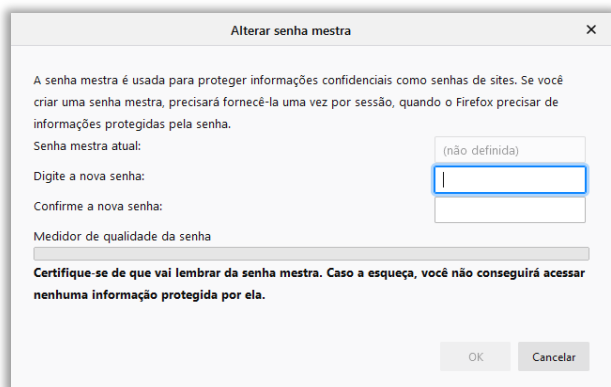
Alterar senha mestra

×

A senha mestra é usada para proteger informações confidenciais como senhas de sites. Se você criar uma senha mestra, precisará fornecê-la uma vez por sessão, quando o Firefox precisar de informações protegidas pela senha.

Senha mestra atual:

(não definida)

Digite a nova senha:

Confirme a nova senha:

Medidor de qualidade da senha

**Certifique-se de que vai lembrar da senha mestra. Caso a esqueça, você não conseguirá acessar nenhuma informação protegida por ela.**

OK

Cancelar